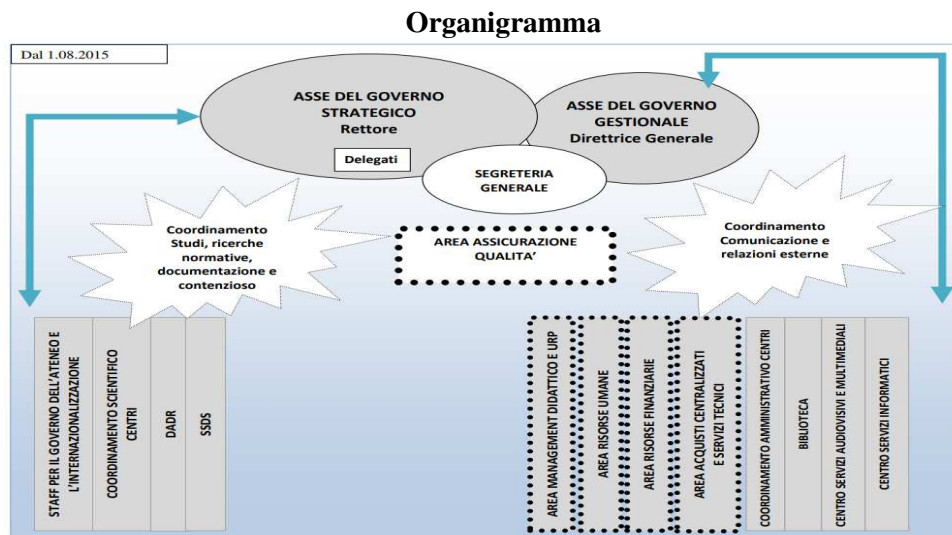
Organigramma

Dal 1.08.2015

ASSE DEL GOVERNO STRATEGICO Rettore

Delegati

ASSE DEL GOVERNO GESTIONALE Direttrice Generale

SEGRETERIA GENERALE

Coordinamento Studi, ricerche normative, documentazione e contenzioso

AREA ASSICURAZIONE QUALITA'

Coordinamento Comunicazione e relazioni esterne

STAFF PER IL GOVERNO DELL'ATENEO E L'INTERNAZIONALIZZAZIONE

COORDINAMENTO SCIENTIFICO CENTRI

DADR

SSDS

AREA MANAGEMENT DIDATTICO E URP

AREA RISORSE UMANE

AREA RISORSE FINANZIARIE

AREA ACQUISTI CENTRALIZZATI E SERVIZI TECNICI

COORDINAMENTO AMMINISTRATIVO CENTRI

BIBLIOTECA

CENTRO SERVIZI AUDIOVISIVI E MULTIMEDIALI

CENTRO SERVIZI INFORMATICI